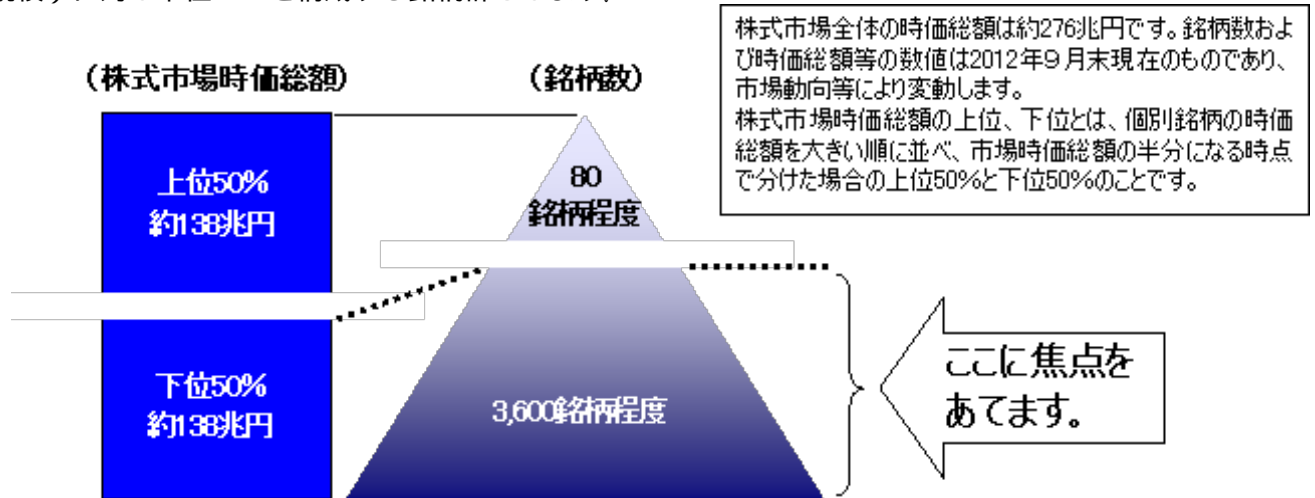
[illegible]

株式市場全体の時価総額は約276兆円です。銘柄数および時価総額等の数値は2012年9月末現在のものであり、市場動向等により変動します。
株式市場時価総額の上位、下位とは、個別銘柄の時価総額を大きい順に並べ、市場時価総額の半分になる時点で分けた場合の上位50%と下位50%のことです。

（株式市場時価総額）

（銘柄数）

上位50%
約138兆円

80
銘柄程度

下位50%
約138兆円

3,600銘柄程度

ここに焦点をあてます。